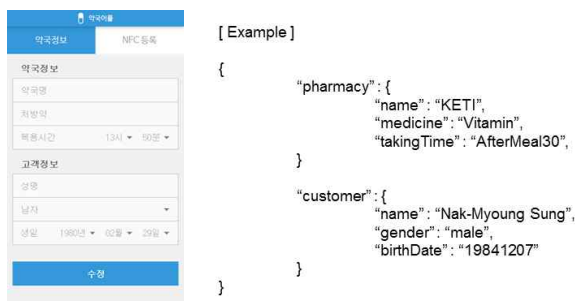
약국이름
약국정보
NFC 등록
약국정보
약국명
처방약
복용시간
13시 ▾
50분 ▾
고객정보
성명
남자
생일
1980년 ▾
02월 ▾
29일 ▾
수정

[ Example ]

{
"pharmacy" : {
"name" : "KETI",
"medicine" : "Vitamin",
"takingTime" : "AfterMeal30",
}

"customer" : {
"name" : "Nak-Myoung Sung",
"gender" : "male",
"birthDate" : "19841207"
}
}